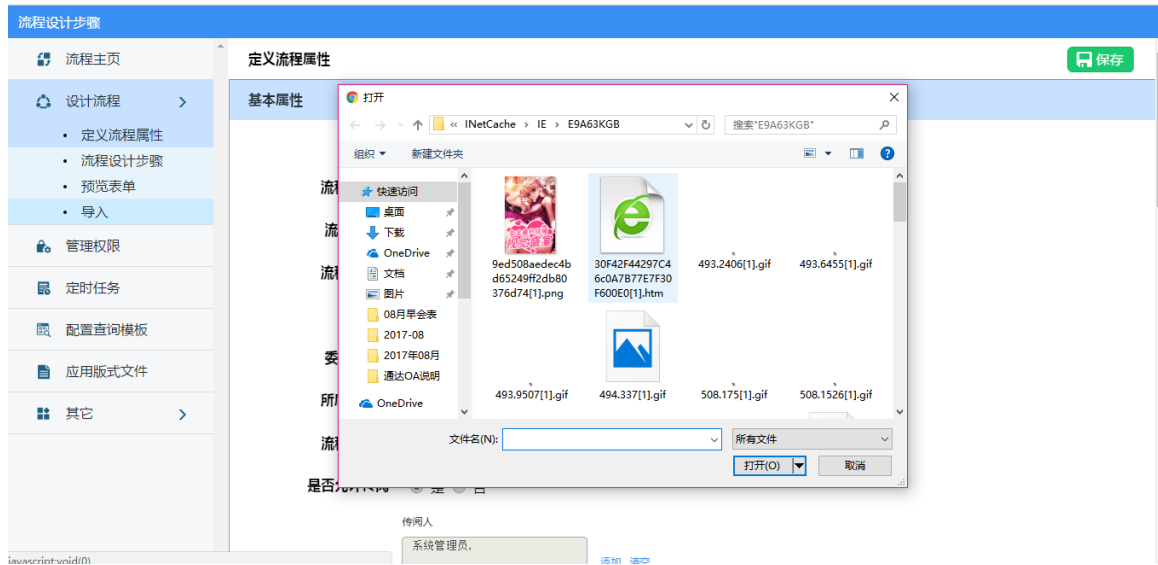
流程设计步骤

流程主页
设计流程
• 定义流程属性
• 流程设计步骤
• 预览表单
• 导入
管理权限
定时任务
配置查询模板
应用版式文件
其它

定义流程属性
保存
基本属性

流
流
流
委
所
流
是否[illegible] 是 否

传阅人
系统管理员,
添加 清空

javascript:void(0)

打开
« INetCache › IE › E9A63KGB
搜索"E9A63KGB"
组织 ▾ 新建文件夹
快速访问
桌面
下载
OneDrive
文档
图片
08月早会表
2017-08
2017年08月
通达OA说明
OneDrive

9ed508aedec4bd65249ff2db80376d74[1].png
30F42F44297C46c0A7B77E7F30F600E0[1].htm
493.2406[1].gif
493.6455[1].gif
493.9507[1].gif
494.337[1].gif
508.175[1].gif
508.1526[1].gif

文件名(N):
所有文件
打开(O)
取消